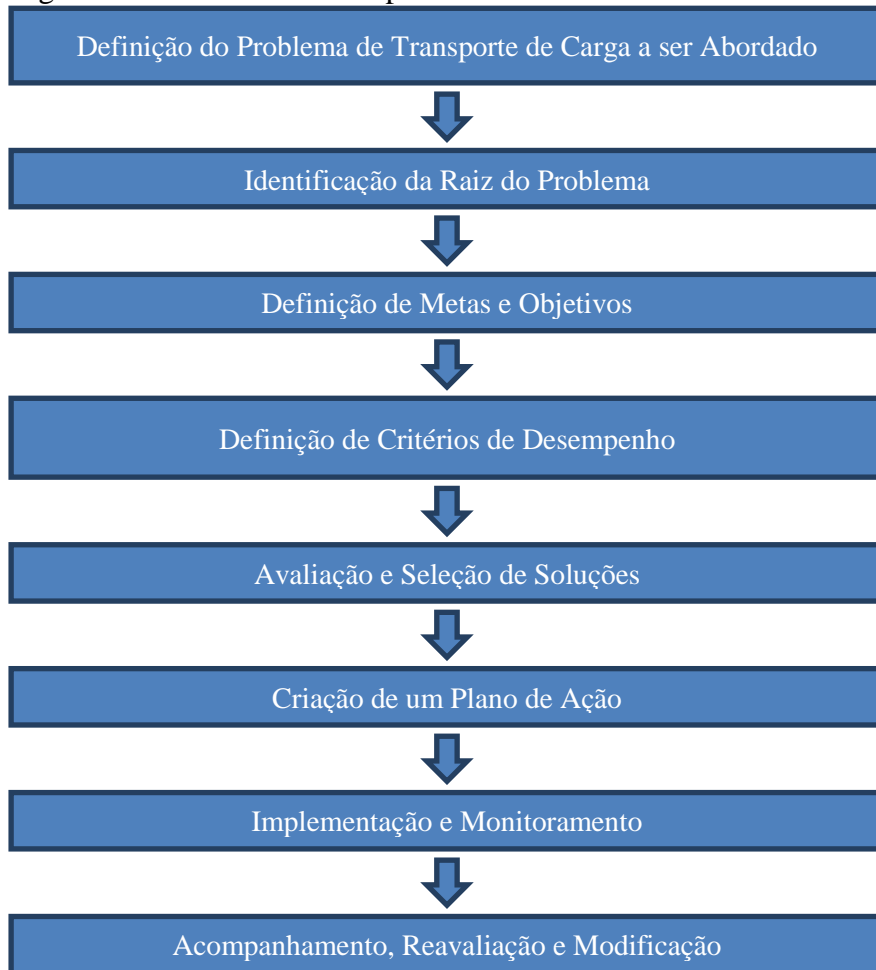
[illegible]

Definição do Problema de Transporte de Carga a ser Abordado

Identificação da Raiz do Problema

Definição de Metas e Objetivos

Definição de Critérios de Desempenho

Avaliação e Seleção de Soluções

Criação de um Plano de Ação

Implementação e Monitoramento

Acompanhamento, Reavaliação e Modificação